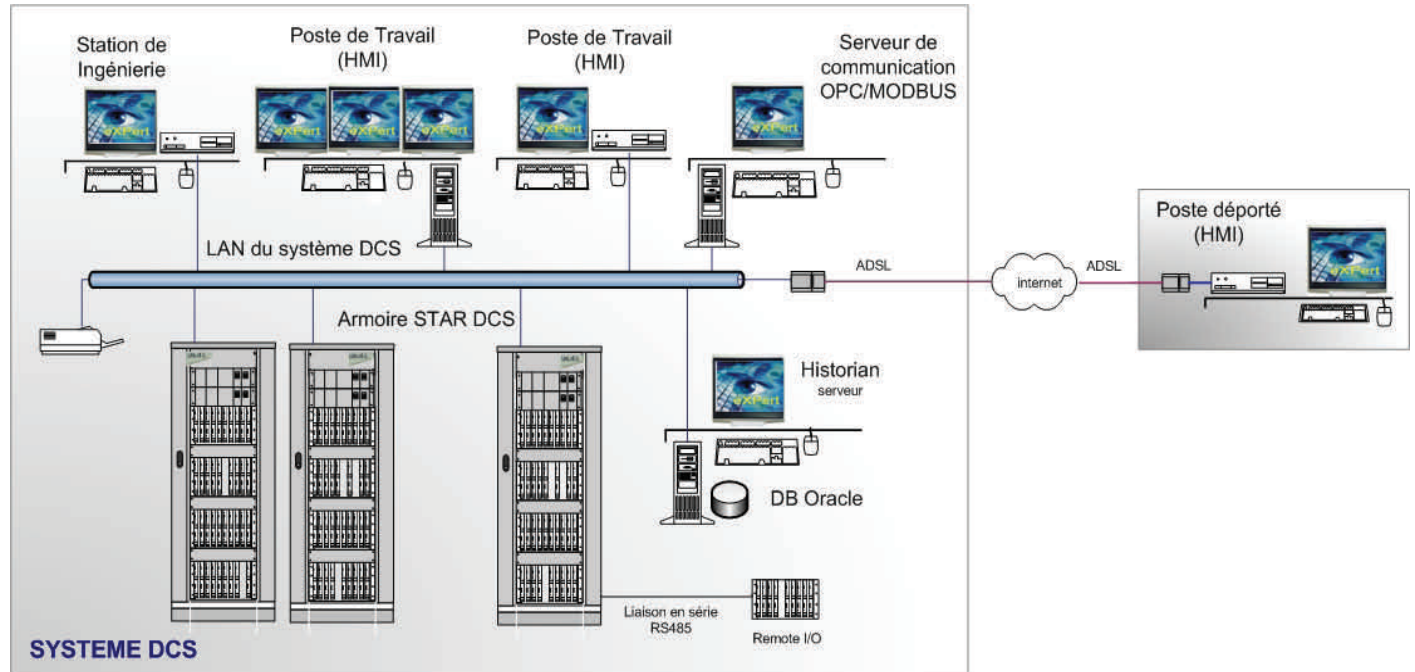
Station de Ingénierie

Poste de Travail (HMI)

Poste de Travail (HMI)

Serveur de communication OPC/MODBUS

vXPert

vXPert

vXPert

vXPert

vXPert

vXPert

LAN du système DCS

ADSL

internet

ADSL

Poste déporté (HMI)

vXPert

Armoire STAR DCS

Historian serveur

vXPert

DB Oracle

Liaison en série RS485

Remote I/O

SYSTEME DCS